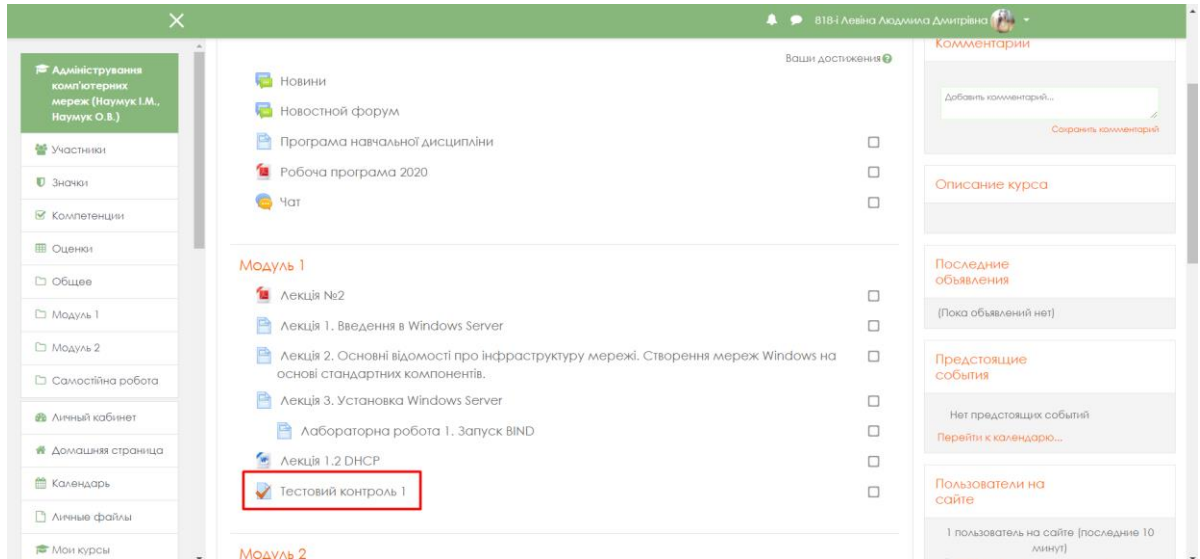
818-і Левіна Людмила Дмитрівна

Адміністрування комп'ютерних мереж (Наумук І.М., Наумук О.В.)

Участники

Значки

Компетенции

Оценки

Общее

Модуль 1

Модуль 2

Самостійна робота

Личный кабинет

Домашняя страница

Календарь

Личные файлы

Мои курсы

Ваши достижения

Новини

Новостной форум

Програма навчальної дисципліни

Робоча програма 2020

Чат

Модуль 1

Лекція №2

Лекція 1. Введення в Windows Server

Лекція 2. Основні відомості про інфраструктуру мережі. Створення мереж Windows на основі стандартних компонентів.

Лекція 3. Установка Windows Server

Лабораторна робота 1. Запуск BIND

Лекція 1.2 DHCP

Тестовий контроль 1

Модуль 2

Комментарии

Добавить комментарий...

Сохранить комментарий

Описание курса

Последние объявления

(Пока объявлений нет)

Предстоящие события

Нет предстоящих событий

Перейти к календарю...

Пользователи на сайте

1 пользователь на сайте (последние 10 минут)